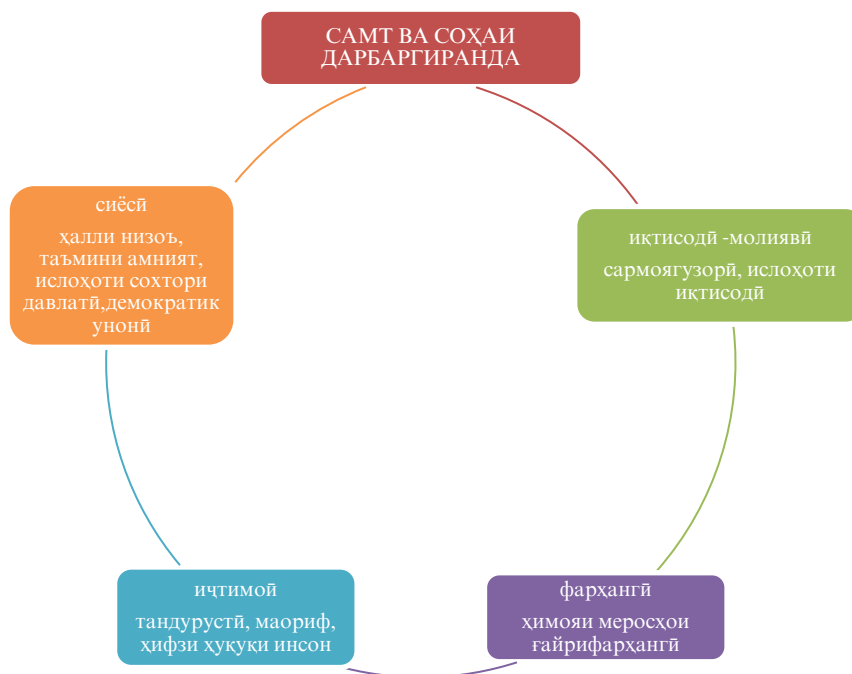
САМТ ВА СОҲАИ ДАРБАРГИРАНДА

иқтисодӣ -молиявӣ

сармоягузорӣ, ислоҳоти иқтисодӣ

фарҳангӣ

ҳимояи меросҳои ғайрифарҳангӣ

иҷтимоӣ

тандурустӣ, маориф, ҳифзи ҳуқуқи инсон

сиёсӣ

ҳалли низоъ, таъмини амният, ислоҳоти сохтори давлатӣ,демократик унонӣ